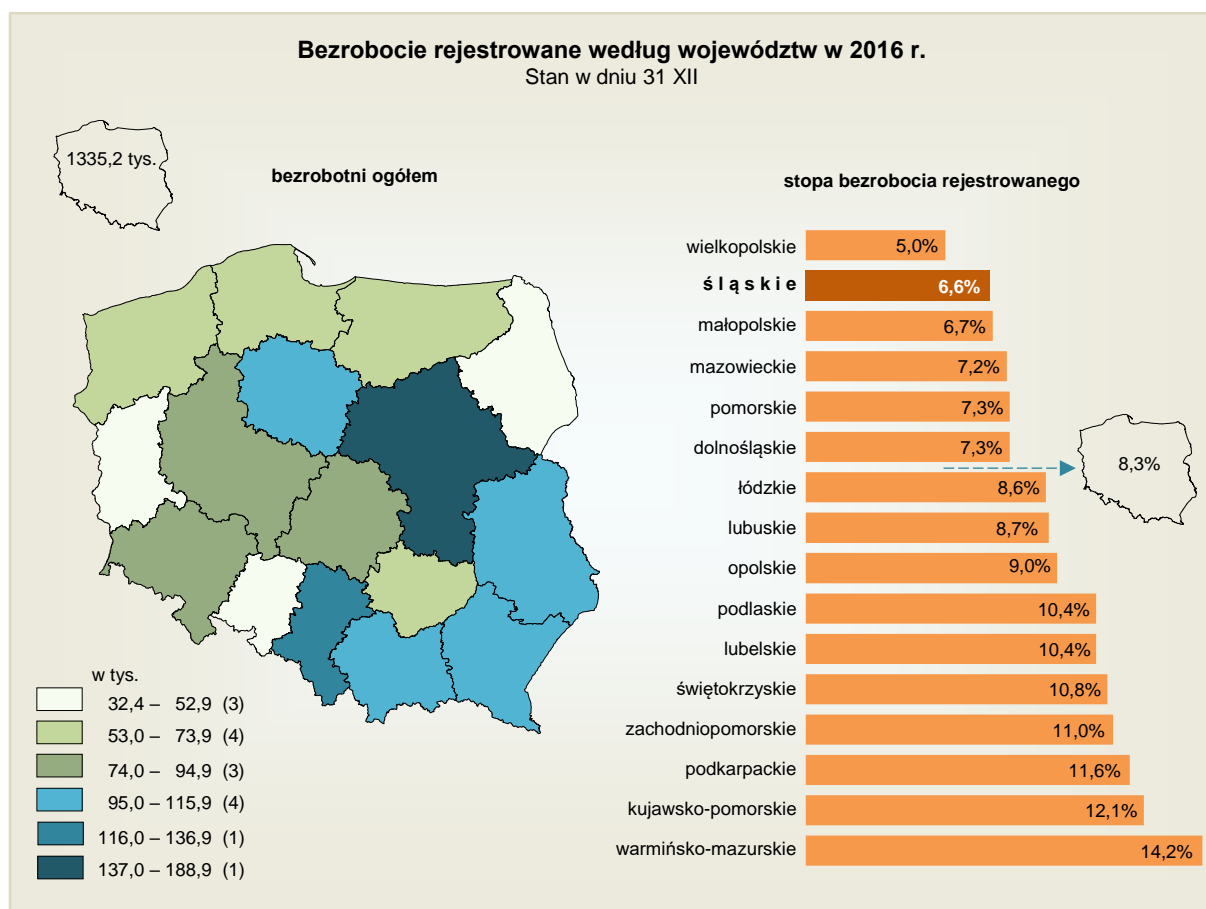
Bezrobocie rejestrowane według województw w 2016 r.
Stan w dniu 31 XII

1335,2 tys.

bezrobotni ogółem

w tys.
32,4 – 52,9 (3)
53,0 – 73,9 (4)
74,0 – 94,9 (3)
95,0 – 115,9 (4)
116,0 – 136,9 (1)
137,0 – 188,9 (1)

stopa bezrobocia rejestrowanego

wielkopolskie 5,0%
śląskie 6,6%
małopolskie 6,7%
mazowieckie 7,2%
pomorskie 7,3%
dolnośląskie 7,3%
łódzkie 8,6%
lubuskie 8,7%
opolskie 9,0%
podlaskie 10,4%
lubelskie 10,4%
świętokrzyskie 10,8%
zachodniopomorskie 11,0%
podkarpackie 11,6%
kujawsko-pomorskie 12,1%
warmińsko-mazurskie 14,2%

8,3%